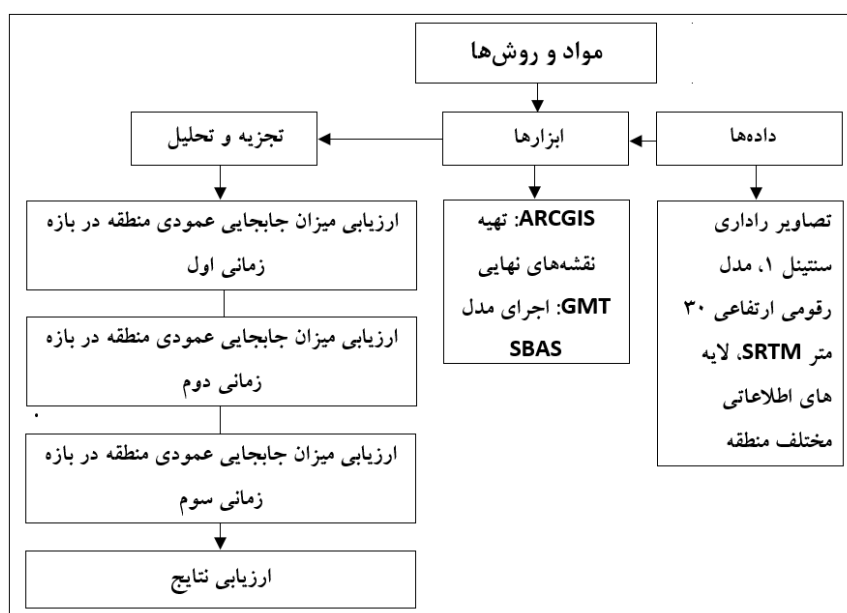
مواد و روش‌ها

داده‌ها

ابزارها

تجزیه و تحلیل

تصاویر راداری سنتینل ۱، مدل رقومی ارتفاعی ۳۰ متر SRTM، لایه های اطلاعاتی مختلف منطقه

ARCGIS: تهیه نقشه‌های نهایی
GMT: اجرای مدل SBAS

ارزیابی میزان جابجایی عمودی منطقه در بازه زمانی اول

ارزیابی میزان جابجایی عمودی منطقه در بازه زمانی دوم

ارزیابی میزان جابجایی عمودی منطقه در بازه زمانی سوم

ارزیابی نتایج